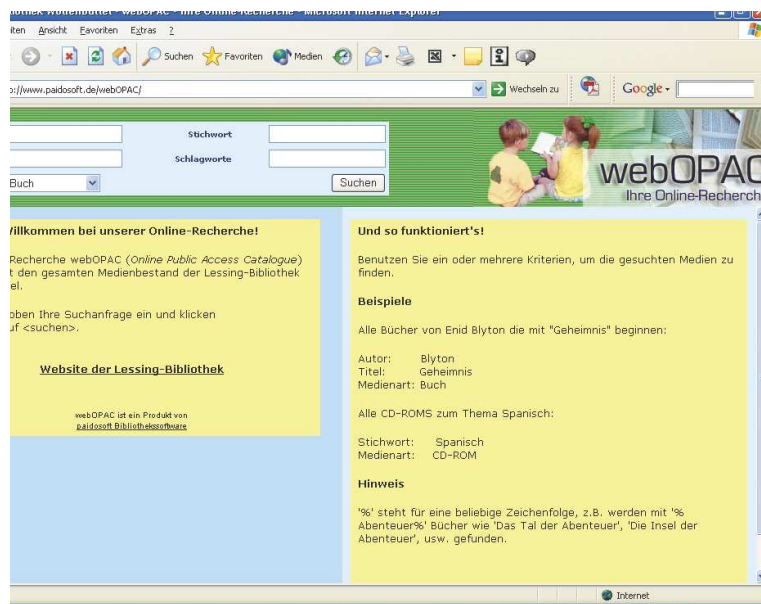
othek Wolfenbüttel - webOPAC - Ihre Online-Recherche - Microsoft Internet Explorer

iten Ansicht Favoriten Extras ?

Suchen Favoriten Medien

o://www.paidosoft.de/webOPAC/

Wechseln zu

Google -

Stichwort

Schlagworte

Buch

Suchen

webOPAC
Ihre Online-Recherch

illkommen bei unserer Online-Recherche!

Recherche webOPAC (*Online Public Access Catalogue*) t den gesamten Medienbestand der Lessing-Bibliothek el.

oben Ihre Suchanfrage ein und klicken uf <suchen>.

Website der Lessing-Bibliothek

webOPAC ist ein Produkt von paidosoft Bibliothekssoftware

Und so funktioniert's!

Benutzen Sie ein oder mehrere Kriterien, um die gesuchten Medien zu finden.

Beispiele

Alle Bücher von Enid Blyton die mit "Geheimnis" beginnen:

Autor: Blyton
Titel: Geheimnis
Medienart: Buch

Alle CD-ROMS zum Thema Spanisch:

Stichwort: Spanisch
Medienart: CD-ROM

Hinweis

'%' steht für eine beliebige Zeichenfolge, z.B. werden mit '%Abenteuer%' Bücher wie 'Das Tal der Abenteuer', 'Die Insel der Abenteuer', usw. gefunden.

Internet